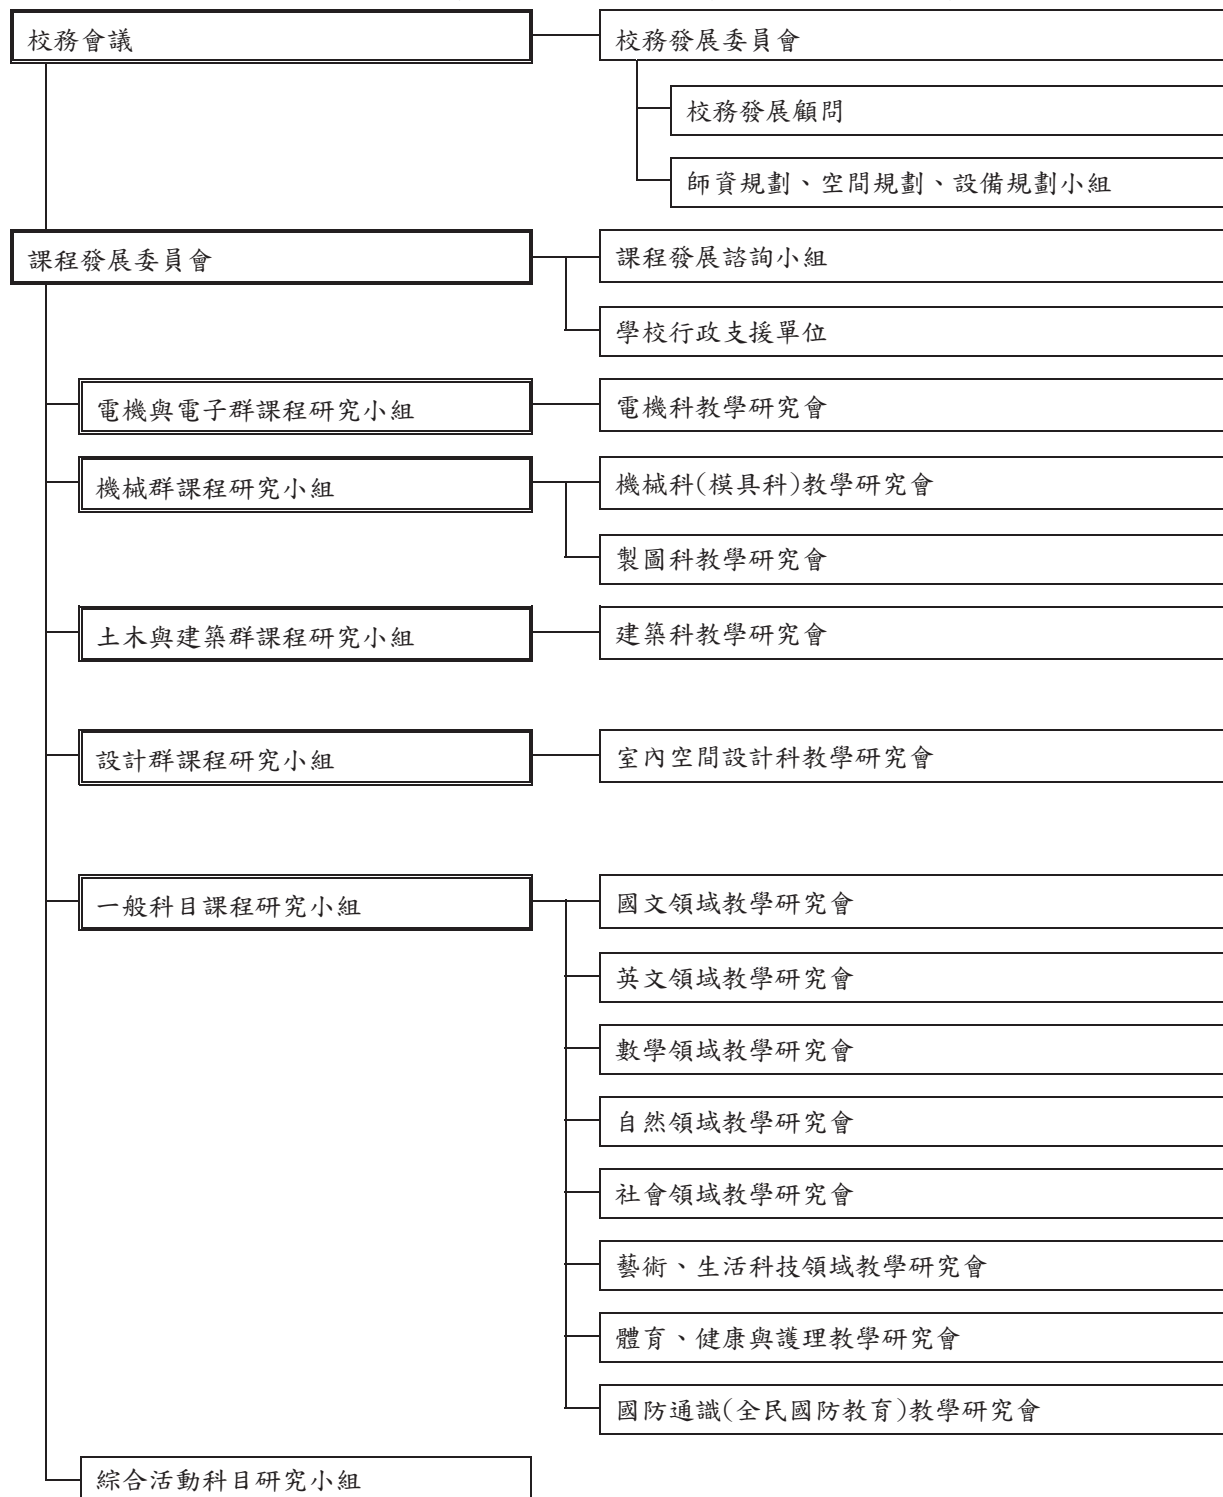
校務會議

校務發展委員會

校務發展顧問

師資規劃、空間規劃、設備規劃小組

課程發展委員會

課程發展諮詢小組

學校行政支援單位

電機與電子群課程研究小組

電機科教學研究會

機械群課程研究小組

機械科(模具科)教學研究會

製圖科教學研究會

土木與建築群課程研究小組

建築科教學研究會

設計群課程研究小組

室內空間設計科教學研究會

一般科目課程研究小組

國文領域教學研究會

英文領域教學研究會

數學領域教學研究會

自然領域教學研究會

社會領域教學研究會

藝術、生活科技領域教學研究會

體育、健康與護理教學研究會

國防通識(全民國防教育)教學研究會

綜合活動科目研究小組